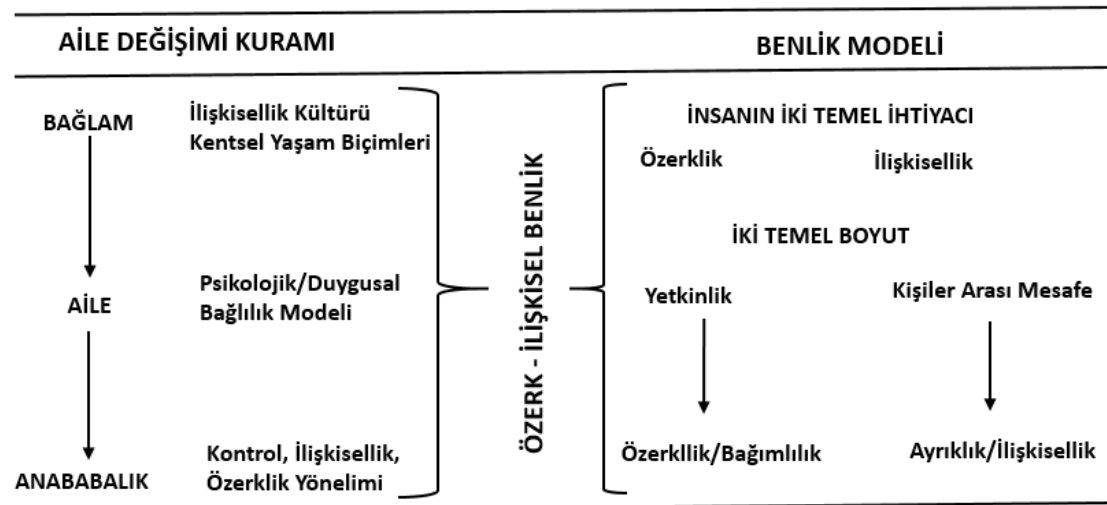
AİLE DEĞİŞİMİ KURAMI

BENLİK MODELİ

BAĞLAM

İlişkisellik Kültürü
Kentsel Yaşam Biçimleri

AİLE

Psikolojik/Duygusal
Bağlılık Modeli

ANABABALIK

Kontrol, İlişkisellik,
Özerklik Yönelimi

ÖZERK - İLİŞKİSEL BENLİK

İNSANIN İKİ TEMEL İHTİYACI

Özerklik

İlişkisellik

İKİ TEMEL BOYUT

Yetkinlik

Kişiler Arası Mesafe

Özerkllik/Bağımlılık

Ayrıklık/İlişkisellik